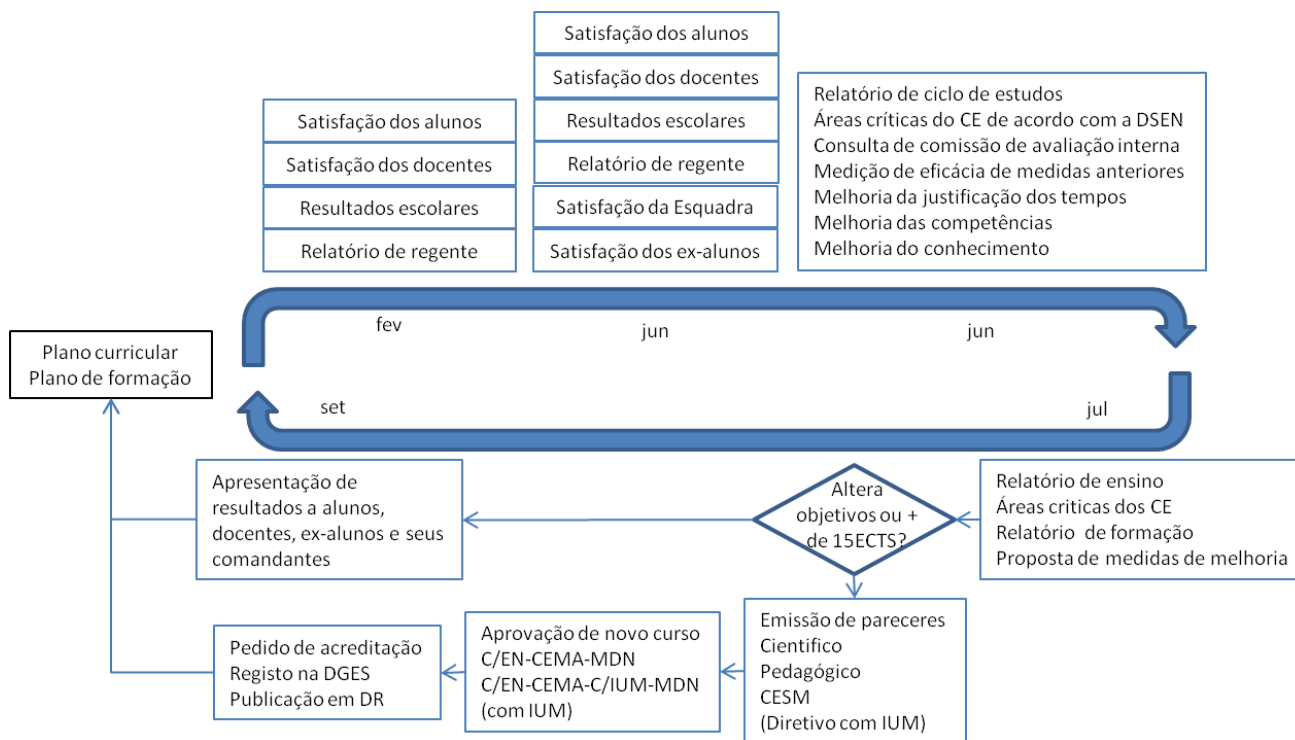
Satisfação dos alunos
Satisfação dos docentes
Resultados escolares
Relatório de regente
Satisfação da Esquadra
Satisfação dos ex-alunos

Satisfação dos alunos
Satisfação dos docentes
Resultados escolares
Relatório de regente

Relatório de ciclo de estudos
Áreas críticas do CE de acordo com a DSEN
Consulta de comissão de avaliação interna
Medição de eficácia de medidas anteriores
Melhoria da justificação dos tempos
Melhoria das competências
Melhoria do conhecimento

fev
jun
jun
set
jul

Plano curricular
Plano de formação

Apresentação de resultados a alunos, docentes, ex-alunos e seus comandantes

Altera objetivos ou + de 15ECTS?

Relatório de ensino
Áreas criticas dos CE
Relatório de formação
Proposta de medidas de melhoria

Pedido de acreditação
Registo na DGES
Publicação em DR

Aprovação de novo curso
C/EN-CEMA-MDN
C/EN-CEMA-C/IUM-MDN
(com IUM)

Emissão de pareceres
Cientifico
Pedagógico
CESM
(Diretivo com IUM)